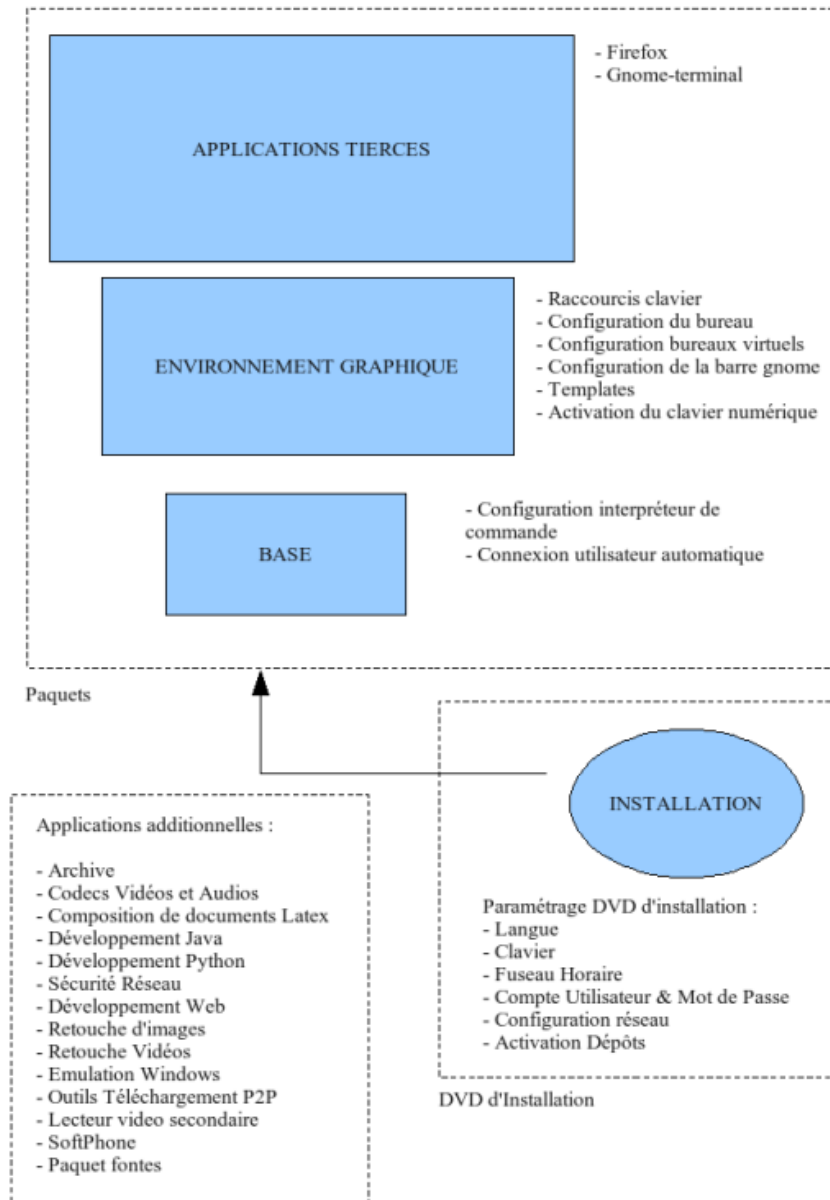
APPLICATIONS TIERCES

- Firefox
- Gnome-terminal

ENVIRONNEMENT GRAPHIQUE

- Raccourcis clavier
- Configuration du bureau
- Configuration bureaux virtuels
- Configuration de la barre gnome
- Templates
- Activation du clavier numérique

BASE

- Configuration interpréteur de commande
- Connexion utilisateur automatique

Paquets

INSTALLATION

Paramétrage DVD d'installation :
- Langue
- Clavier
- Fuseau Horaire
- Compte Utilisateur & Mot de Passe
- Configuration réseau
- Activation Dépôts

DVD d'Installation

Applications additionnelles :

- Archive
- Codecs Vidéos et Audios
- Composition de documents Latex
- Développement Java
- Développement Python
- Sécurité Réseau
- Développement Web
- Retouche d'images
- Retouche Vidéos
- Emulation Windows
- Outils Téléchargement P2P
- Lecteur video secondaire
- SoftPhone
- Paquet fontes